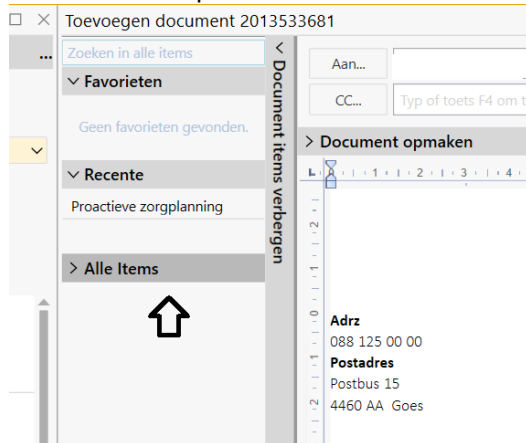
Toevoegen document 2013533681

Zoeken in alle items

Favorieten

Geen favorieten gevonden.

Recente

Proactieve zorgplanning

Alle Items

Document items verbergen

Aan...

CC...

Typ of toets F4 om t

Document opmaken

Adrz
088 125 00 00
Postadres
Postbus 15
4460 AA Goes